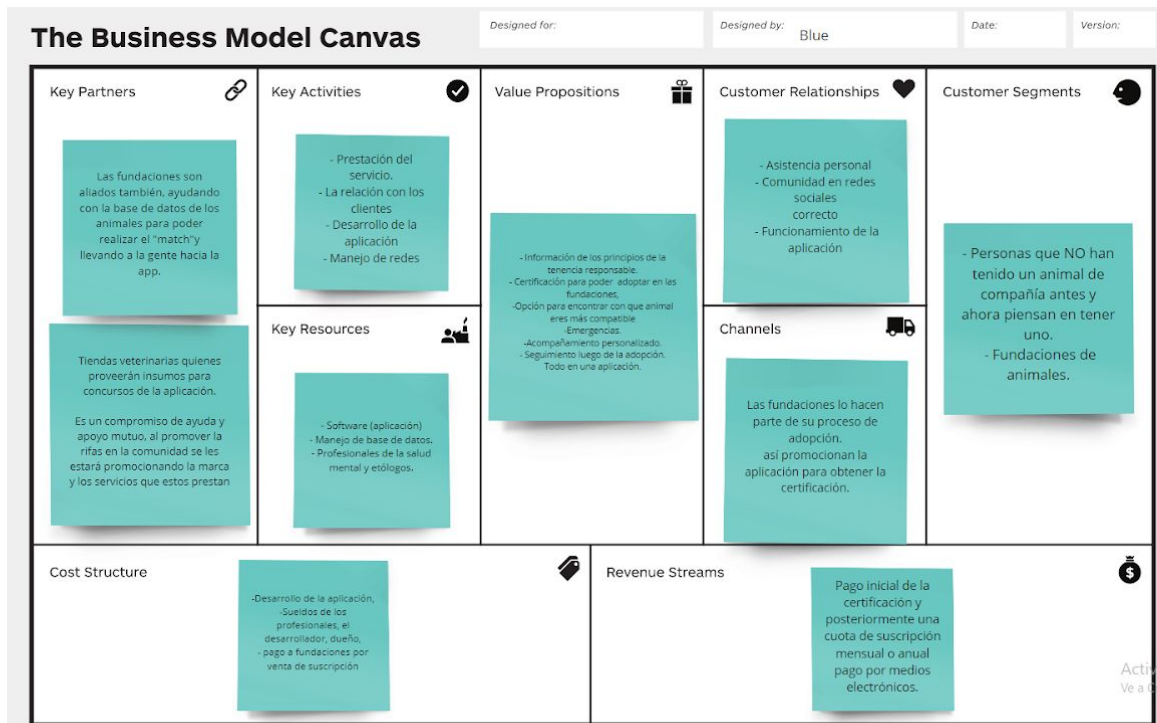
The Business Model Canvas

Designed for:

Designed by: Blue

Date:

Version:

Key Partners

Las fundaciones son aliados también, ayudando con la base de datos de los animales para poder realizar el "match"y llevando a la gente hacia la app.

Tiendas veterinarias quienes proveerán insumos para concursos de la aplicación.

Es un compromiso de ayuda y apoyo mutuo, al promover la rifas en la comunidad se les estará promocionando la marca y los servicios que estos prestan

Key Activities

- Prestación del servicio.
- La relación con los clientes
- Desarrollo de la aplicación
- Manejo de redes

Key Resources

- Software (aplicación)
- Manejo de base de datos.
- Profesionales de la salud mental y etólogos.

Value Propositions

- Información de los principios de la tenencia responsable.
- Certificación para poder adoptar en las fundaciones,
-Opción para encontrar con que animal eres más compatible
-Emergencias.
-Acompañamiento personalizado.
- Seguimiento luego de la adopción.
Todo en una aplicación.

Customer Relationships

- Asistencia personal
- Comunidad en redes sociales
correcto
- Funcionamiento de la aplicación

Channels

Las fundaciones lo hacen parte de su proceso de adopción.
así promocionan la aplicación para obtener la certificación.

Customer Segments

- Personas que NO han tenido un animal de compañía antes y ahora piensan en tener uno.
- Fundaciones de animales.

Cost Structure

-Desarrollo de la aplicación,
-Sueldos de los profesionales, el desarrollador, dueño,
- pago a fundaciones por venta de suscripción

Revenue Streams

Pago inicial de la certificación y posteriormente una cuota de suscripción mensual o anual pago por medios electrónicos.

Activ
Ve a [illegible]